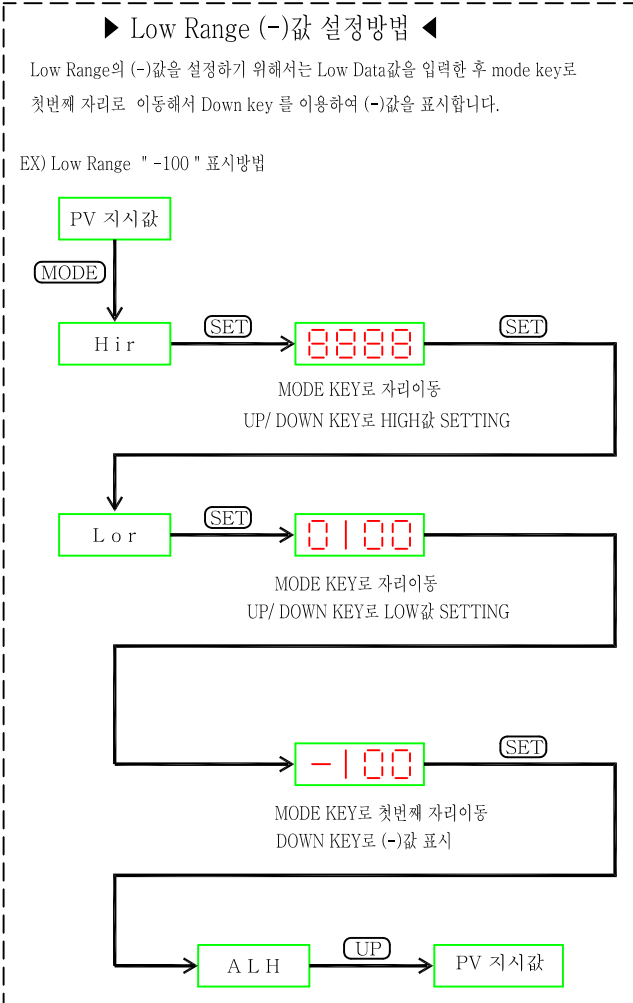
▶ Low Range (-)값 설정방법 ◀

Low Range의 (-)값을 설정하기 위해서는 Low Data값을 입력한 후 mode key로 첫번째 자리로 이동해서 Down key 를 이용하여 (-)값을 표시합니다.

EX) Low Range " -100 " 표시방법

PV 지시값

MODE

Hir

SET

8888

SET

MODE KEY로 자리이동
UP/ DOWN KEY로 HIGH값 SETTING

Lor

SET

0100

MODE KEY로 자리이동
UP/ DOWN KEY로 LOW값 SETTING

-100

SET

MODE KEY로 첫번째 자리이동
DOWN KEY로 (-)값 표시

ALH

UP

PV 지시값